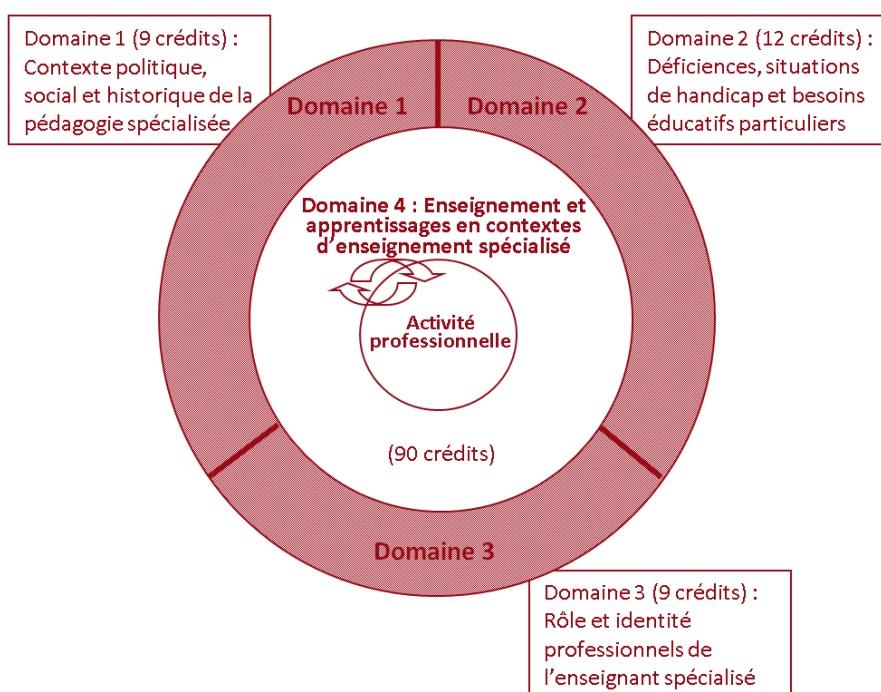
Domaine 1 (9 crédits) : Contexte politique, social et historique de la pédagogie spécialisée

Domaine 2 (12 crédits) : Déficiences, situations de handicap et besoins éducatifs particuliers

Domaine 1

Domaine 2

Domaine 4 : Enseignement et apprentissages en contextes d'enseignement spécialisé

Activité professionnelle

(90 crédits)

Domaine 3

Domaine 3 (9 crédits) : Rôle et identité professionnels de l'enseignant spécialisé